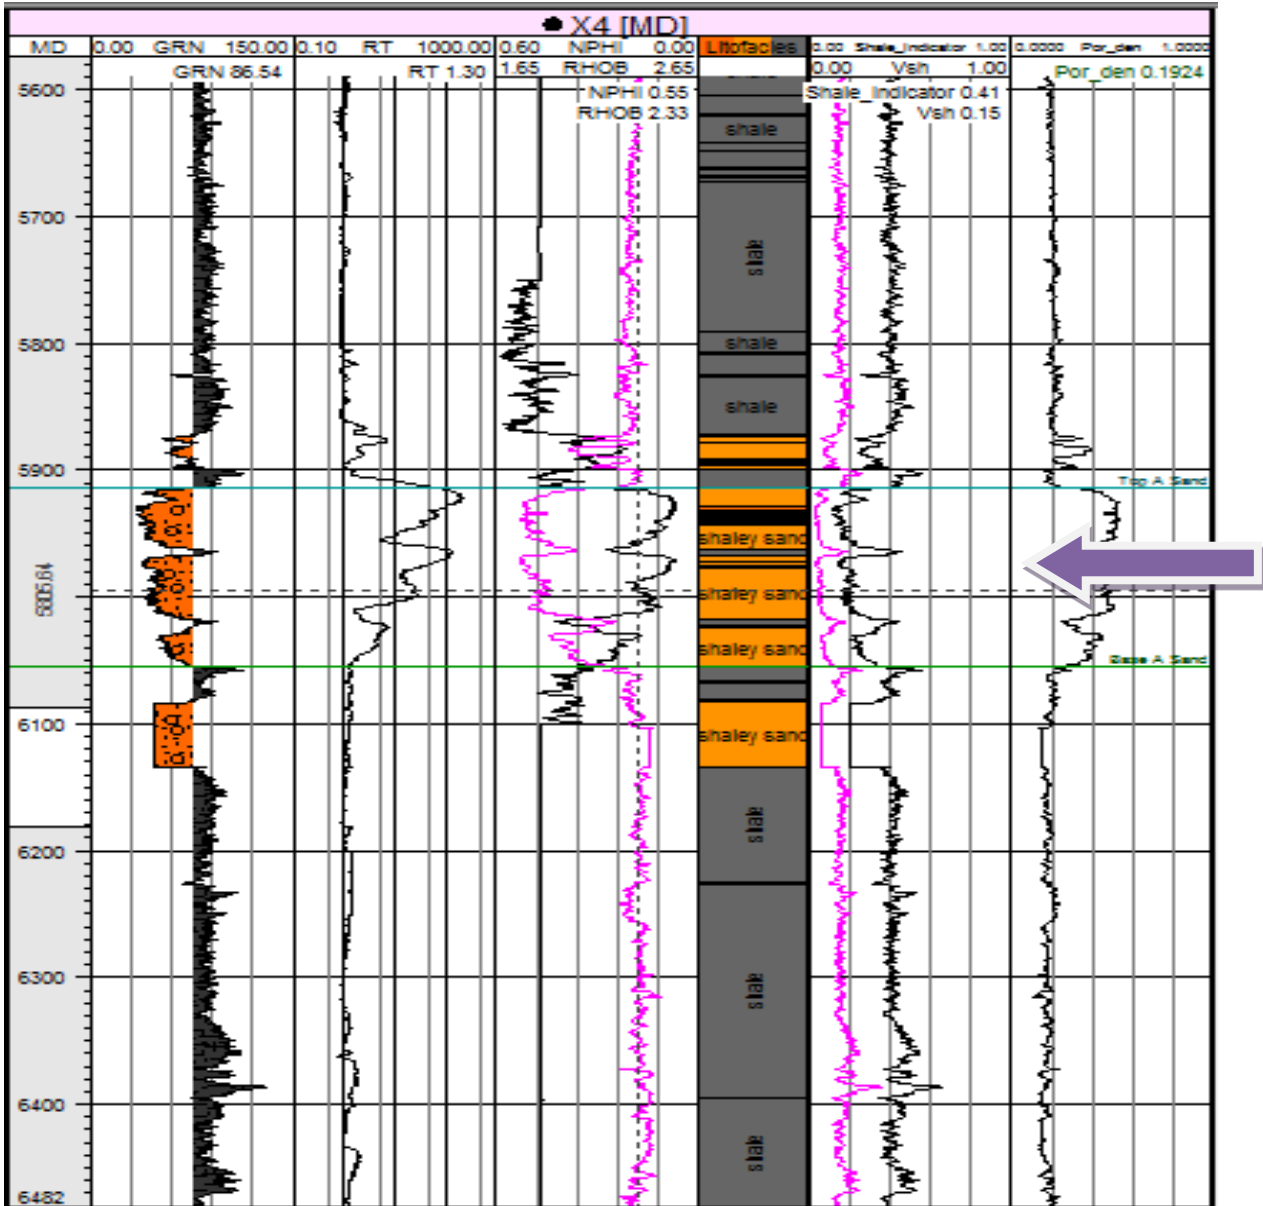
X4 [MD]

| MD | 0.00 GRN 150.00 | 0.10 RT 1000.00 | 0.60 NPHI 0.00 / 1.65 RHOB 2.65 | Litofacies | 0.00 Shale_Indicator 1.00 / 0.00 Vsh 1.00 | 0.0000 Por_den 1.0000 |
|---|---|---|---|---|---|---|
| | GRN 86.54 | RT 1.30 | NPHI 0.55 RHOB 2.33 | | Shale_Indicator 0.41 Vsh 0.15 | Por_den 0.1924 |

5600
shale
5700
shale
5800
shale
shale
5900
Top A Sand
shaley sand
5995.64
shaley sand
shaley sand
Base A Sand
6100
shaley sand
shale
6200
6300
shale
6400
shale
6482